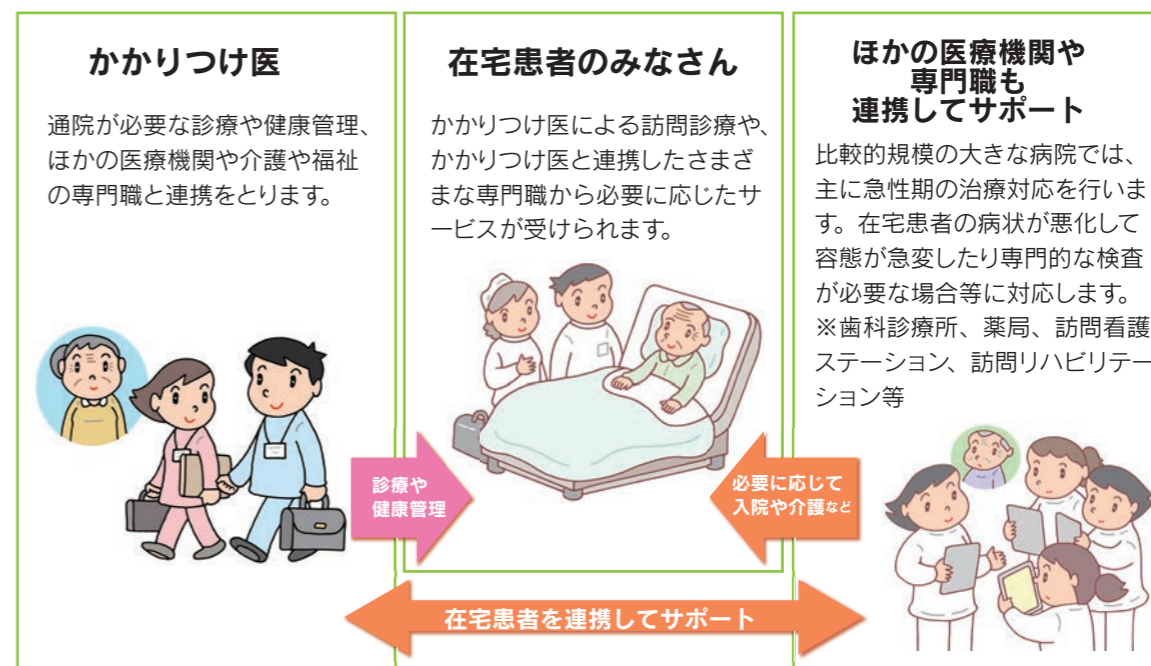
かかりつけ医

通院が必要な診療や健康管理、ほかの医療機関や介護や福祉の専門職と連携をとります。

在宅患者のみなさん

かかりつけ医による訪問診療や、かかりつけ医と連携したさまざまな専門職から必要に応じたサービスが受けられます。

ほかの医療機関や専門職も連携してサポート

比較的規模の大きな病院では、主に急性期の治療対応を行います。在宅患者の病状が悪化して容態が急変したり専門的な検査が必要な場合等に対応します。
※歯科診療所、薬局、訪問看護ステーション、訪問リハビリテーション等

診療や健康管理

必要に応じて入院や介護など

在宅患者を連携してサポート